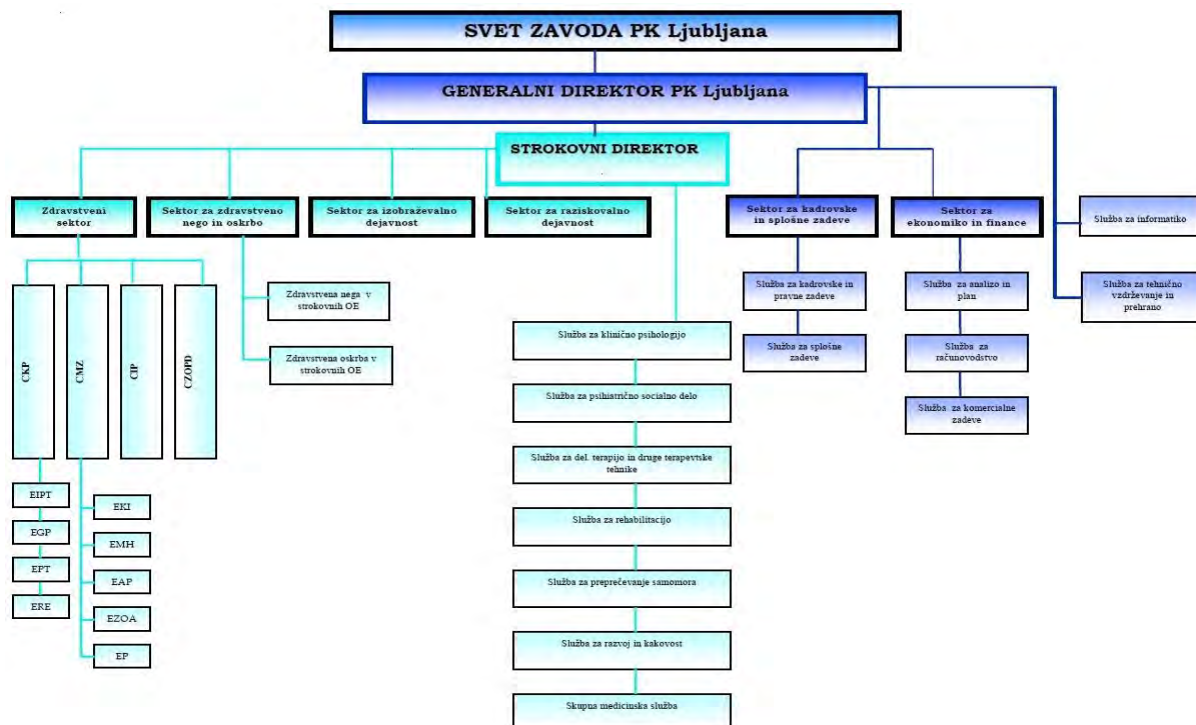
SVET ZAVODA PK Ljubljana

GENERALNI DIREKTOR PK Ljubljana

STROKOVNI DIREKTOR

Zdravstveni sektor

Sektor za zdravstveno nego in oskrbo

Sektor za izobraževalno dejavnost

Sektor za raziskovalno dejavnost

Sektor za kadrovske in splošne zadeve

Sektor za ekonomiko in finance

Služba za informatiko

Služba za tehnično vzdrževanje in prehrano

CKP

CMZ

CIP

CZOPD

Zdravstvena nega v strokovnih OE

Zdravstvena oskrba v strokovnih OE

EIPT

EGP

EPT

ERE

EKI

EMH

EAP

EZOA

EP

Služba za klinično psihologijo

Služba za psihiatrično socialno delo

Služba za del. terapijo in druge terapevtske tehnike

Služba za rehabilitacijo

Služba za preprečevanje samomora

Služba za razvoj in kakovost

Skupna medicinska služba

Služba za kadrovske in pravne zadeve

Služba za splošne zadeve

Služba za analizo in plan

Služba za računovodstvo

Služba za komercialne zadeve